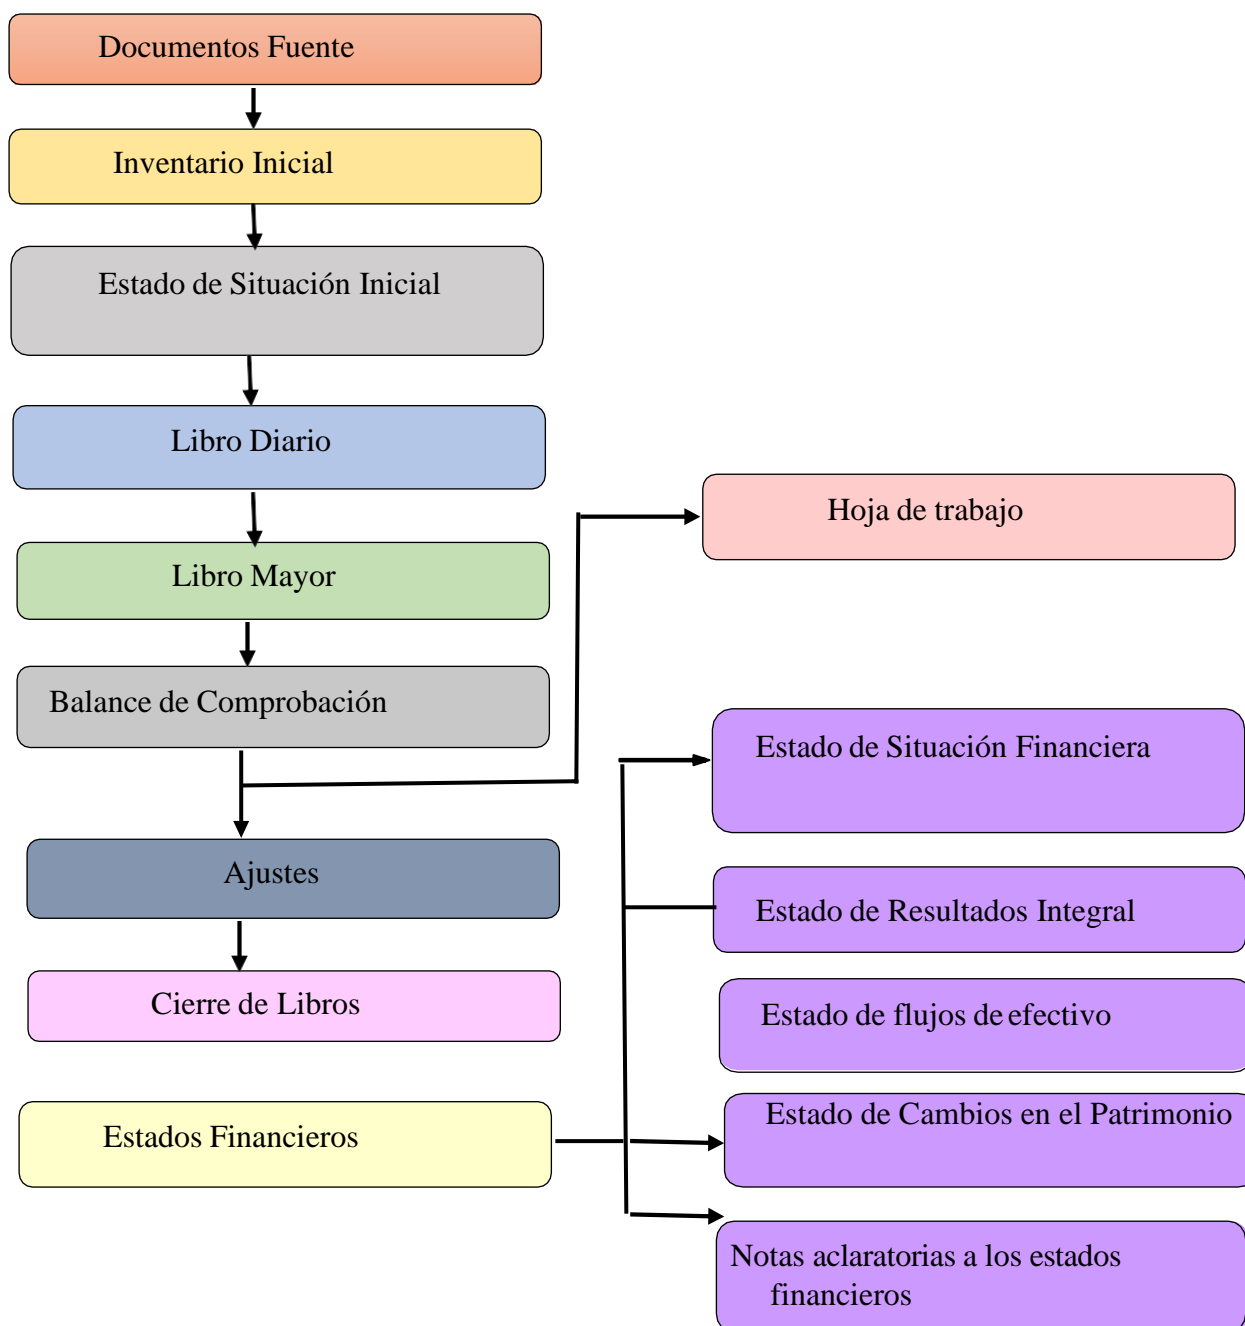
Documentos Fuente

Inventario Inicial

Estado de Situación Inicial

Libro Diario

Libro Mayor

Balance de Comprobación

Ajustes

Cierre de Libros

Estados Financieros

Hoja de trabajo

Estado de Situación Financiera

Estado de Resultados Integral

Estado de flujos de efectivo

Estado de Cambios en el Patrimonio

Notas aclaratorias a los estados financieros